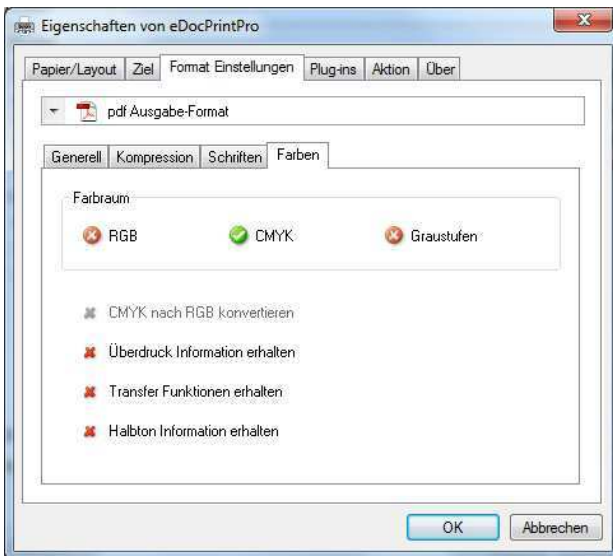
Eigenschaften von eDocPrintPro

Papier/Layout | Ziel | Format Einstellungen | Plug-ins | Aktion | Über

pdf Ausgabe-Format

Generell | Kompression | Schriften | Farben

Farbraum

RGB CMYK Graustufen

CMYK nach RGB konvertieren

Überdruck Information erhalten

Transfer Funktionen erhalten

Halbton Information erhalten

OK Abbrechen